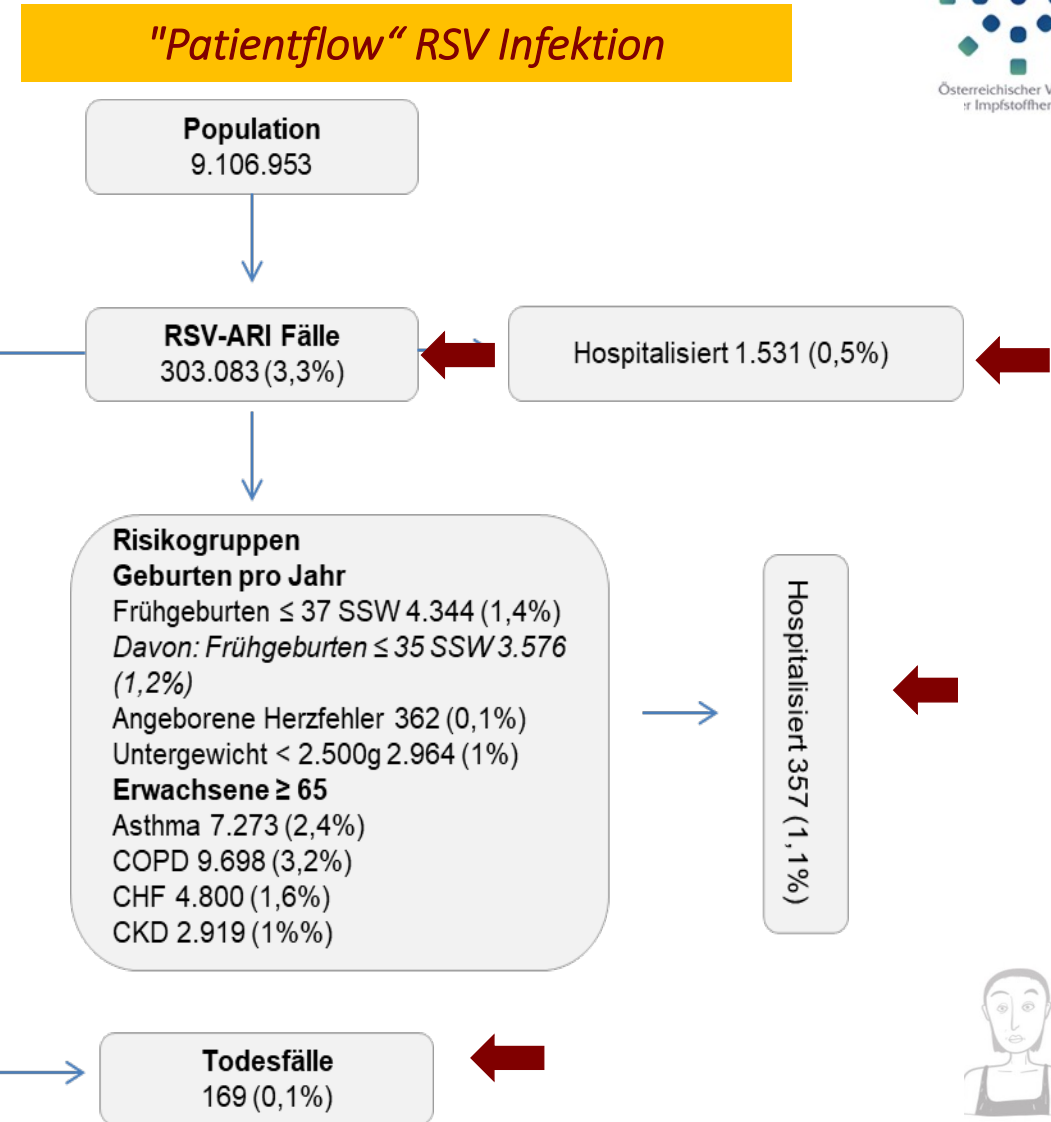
"Patientflow" RSV Infektion

Österreichischer V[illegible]
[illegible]r Impfstoffher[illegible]

Population
9.106.953

RSV-ARI Fälle
303.083 (3,3%)

Hospitalisiert 1.531 (0,5%)

Risikogruppen
Geburten pro Jahr
Frühgeburten ≤ 37 SSW 4.344 (1,4%)
Davon: Frühgeburten ≤ 35 SSW 3.576 (1,2%)
Angeborene Herzfehler 362 (0,1%)
Untergewicht < 2.500g 2.964 (1%)
Erwachsene ≥ 65
Asthma 7.273 (2,4%)
COPD 9.698 (3,2%)
CHF 4.800 (1,6%)
CKD 2.919 (1%%)

Hospitalisiert 357 (1,1%)

Todesfälle
169 (0,1%)